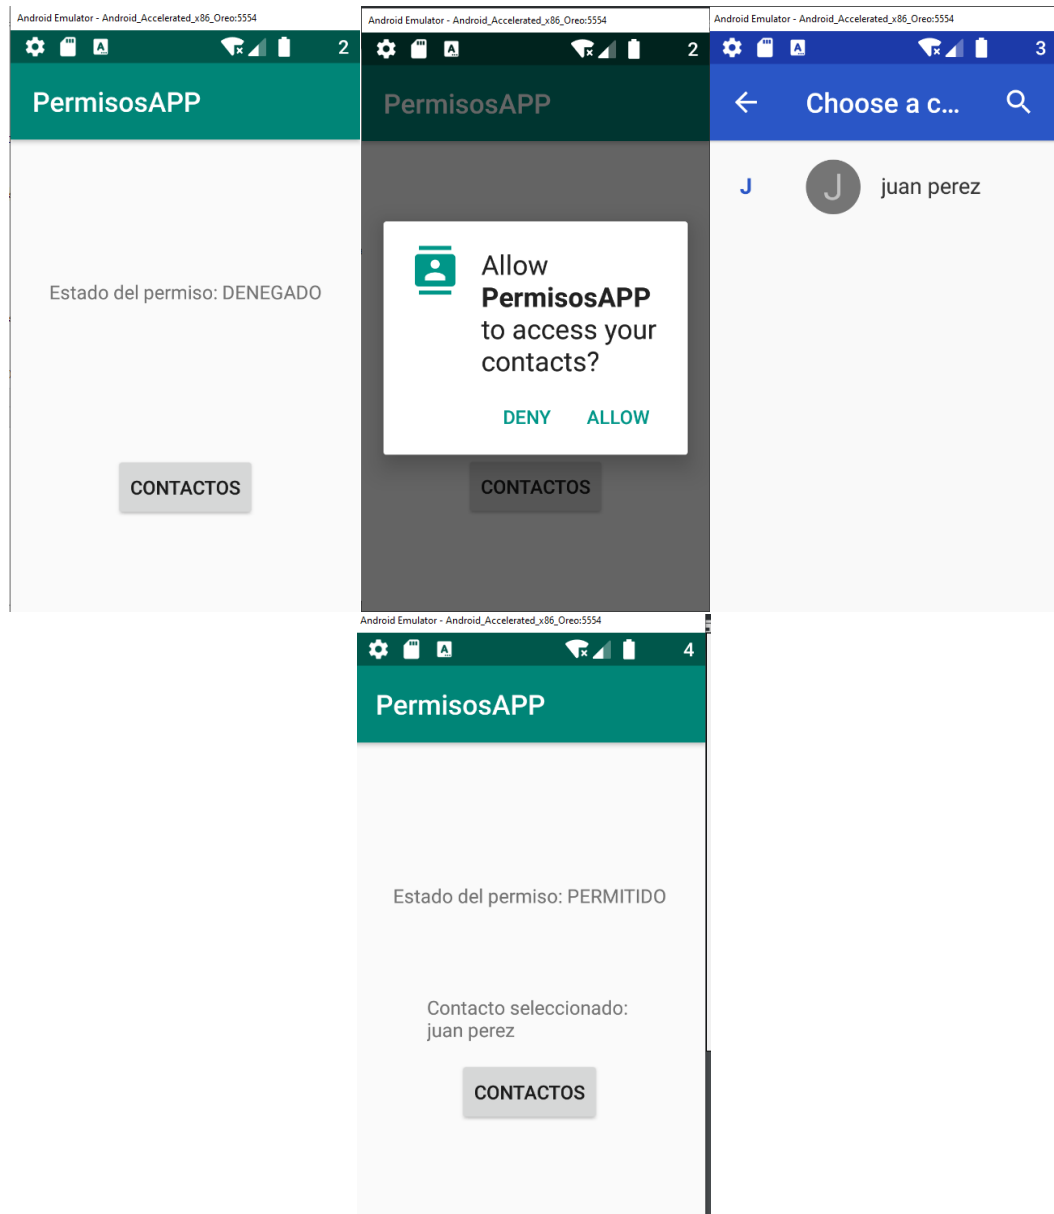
Android Emulator - Android_Accelerated_x86_Oreo:5554

2

PermisosAPP

Estado del permiso: DENEGADO

CONTACTOS

Android Emulator - Android_Accelerated_x86_Oreo:5554

2

PermisosAPP

Allow **PermisosAPP** to access your contacts?

DENY ALLOW

CONTACTOS

Android Emulator - Android_Accelerated_x86_Oreo:5554

3

Choose a c...

J

J juan perez

Android Emulator - Android_Accelerated_x86_Oreo:5554

4

PermisosAPP

Estado del permiso: PERMITIDO

Contacto seleccionado:
juan perez

CONTACTOS